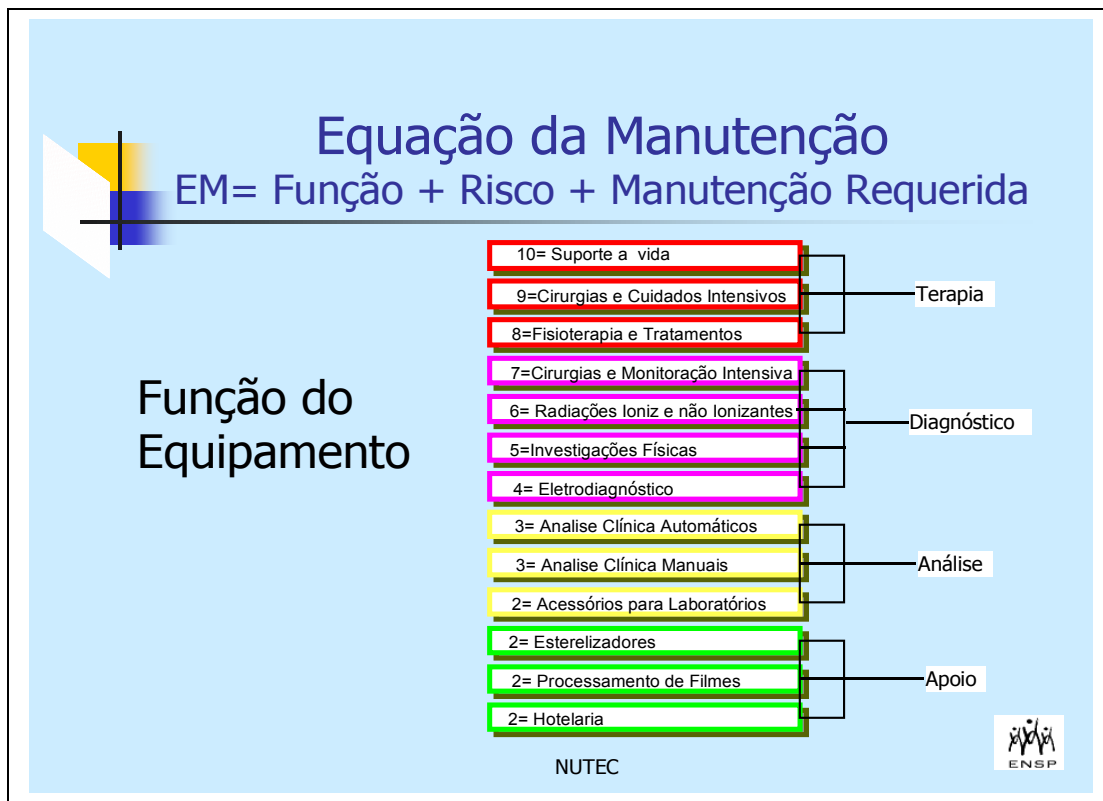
Equação da Manutenção
EM= Função + Risco + Manutenção Requerida

Função do Equipamento

10= Suporte a vida
9=Cirurgias e Cuidados Intensivos
8=Fisioterapia e Tratamentos
Terapia

7=Cirurgias e Monitoração Intensiva
6= Radiações Ioniz e não Ionizantes
5=Investigações Físicas
4= Eletrodiagnóstico
Diagnóstico

3= Analise Clínica Automáticos
3= Analise Clínica Manuais
2= Acessórios para Laboratórios
Análise

2= Esterelizadores
2= Processamento de Filmes
2= Hotelaria
Apoio

NUTEC

ENSP